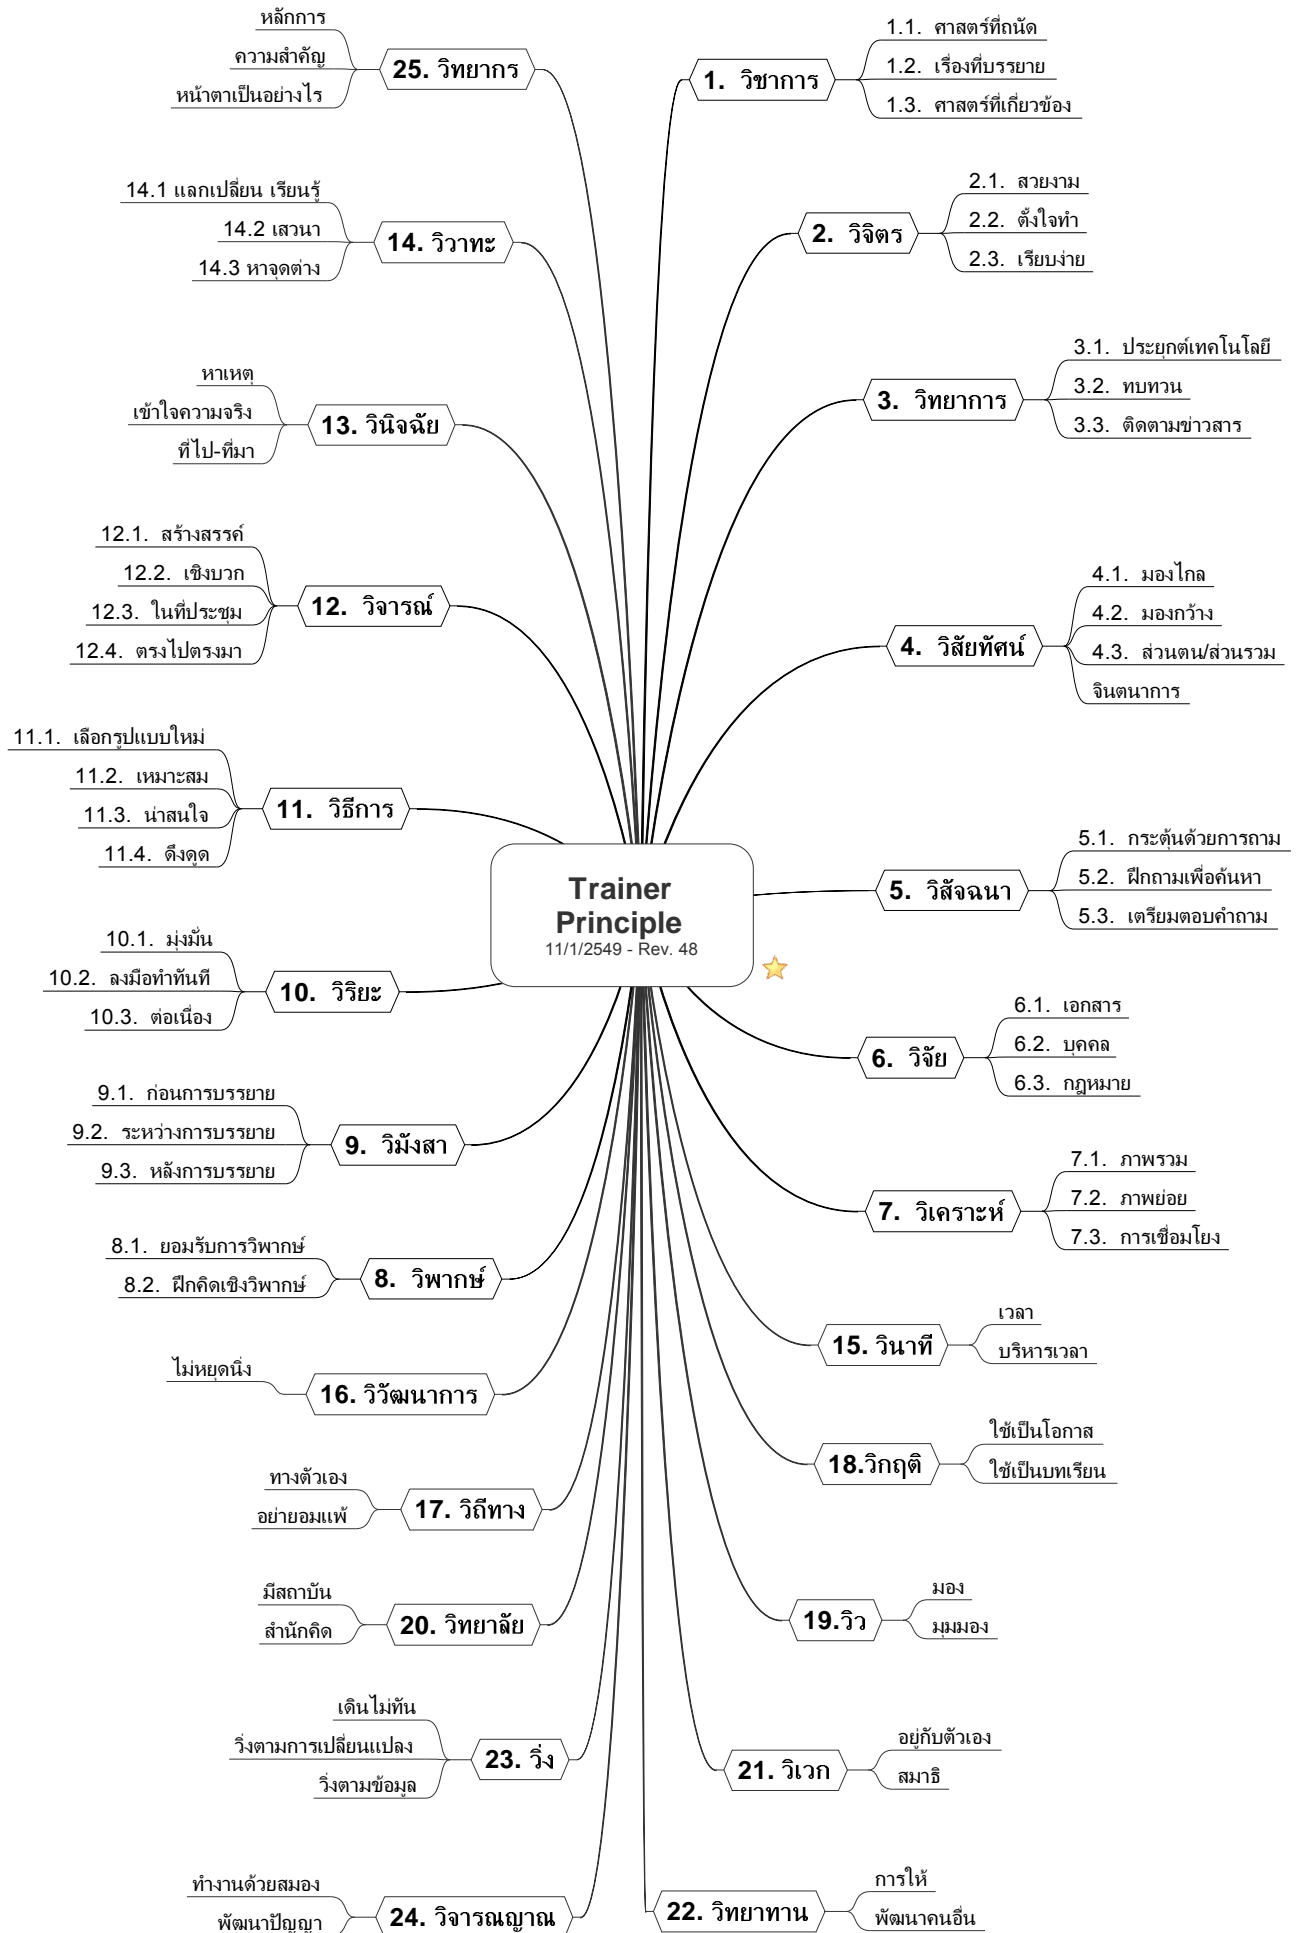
Trainer Principle
11/1/2549 - Rev. 48

1. วิชาการ
1.1. ศาสตร์ที่ถนัด
1.2. เรื่องที่บรรยาย
1.3. ศาสตร์ที่เกี่ยวข้อง

2. วิจิตร
2.1. สวยงาม
2.2. ตั้งใจทำ
2.3. เรียบง่าย

3. วิทยาการ
3.1. ประยุกต์เทคโนโลยี
3.2. ทบทวน
3.3. ติดตามข่าวสาร

4. วิสัยทัศน์
4.1. มองไกล
4.2. มองกว้าง
4.3. ส่วนตน/ส่วนรวม
จินตนาการ

5. วิสัจฉนา
5.1. กระตุ้นด้วยการถาม
5.2. ฝึกถามเพื่อค้นหา
5.3. เตรียมตอบคำถาม

6. วิจัย
6.1. เอกสาร
6.2. บุคคล
6.3. กฎหมาย

7. วิเคราะห์
7.1. ภาพรวม
7.2. ภาพย่อย
7.3. การเชื่อมโยง

15. วินาที
เวลา
บริหารเวลา

18.วิกฤติ
ใช้เป็นโอกาส
ใช้เป็นบทเรียน

19.วิว
มอง
มุมมอง

21. วิเวก
อยู่กับตัวเอง
สมาธิ

22. วิทยาทาน
การให้
พัฒนาคนอื่น

25. วิทยากร
หลักการ
ความสำคัญ
หน้าตาเป็นอย่างไร

14. วิวาทะ
14.1 แลกเปลี่ยน เรียนรู้
14.2 เสวนา
14.3 หาจุดต่าง

13. วินิจฉัย
หาเหตุ
เข้าใจความจริง
ที่ไป-ที่มา

12. วิจารณ์
12.1. สร้างสรรค์
12.2. เชิงบวก
12.3. ในที่ประชุม
12.4. ตรงไปตรงมา

11. วิธีการ
11.1. เลือกรูปแบบใหม่
11.2. เหมาะสม
11.3. น่าสนใจ
11.4. ดึงดูด

10. วิริยะ
10.1. มุ่งมั่น
10.2. ลงมือทำทันที
10.3. ต่อเนื่อง

9. วิมังสา
9.1. ก่อนการบรรยาย
9.2. ระหว่างการบรรยาย
9.3. หลังการบรรยาย

8. วิพากษ์
8.1. ยอมรับการวิพากษ์
8.2. ฝึกคิดเชิงวิพากษ์

16. วิวัฒนาการ
ไม่หยุดนิ่ง

17. วิถีทาง
ทางตัวเอง
อย่ายอมแพ้

20. วิทยาลัย
มีสถาบัน
สำนักคิด

23. วิ่ง
เดินไม่ทัน
วิ่งตามการเปลี่ยนแปลง
วิ่งตามข้อมูล

24. วิจารณญาณ
ทำงานด้วยสมอง
พัฒนาปัญญา